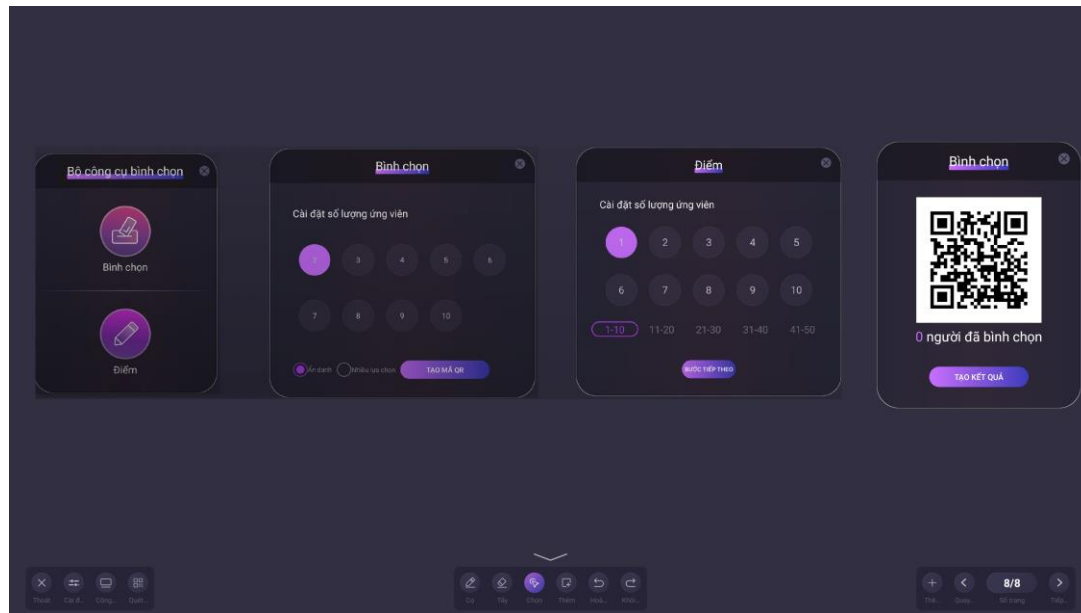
Bộ công cụ bình chọn

Bình chọn

Điểm

Bình chọn

Cài đặt số lượng ứng viên

2 3 4 5 6

7 8 9 10

Ẩn danh  Nhiều lựa chọn  TẠO MÃ QR

Điểm

Cài đặt số lượng ứng viên

1 2 3 4 5

6 7 8 9 10

1-10 11-20 21-30 31-40 41-50

BƯỚC TIẾP THEO

Bình chọn

0 người đã bình chọn

TẠO KẾT QUẢ

Thoát  Cài đ...  Công...  Quét...

Bút  Tẩy  Chọn  Thêm  Hoà...  Khôi...

Thê...  Quay...  8/8  Số trang  Tiếp...